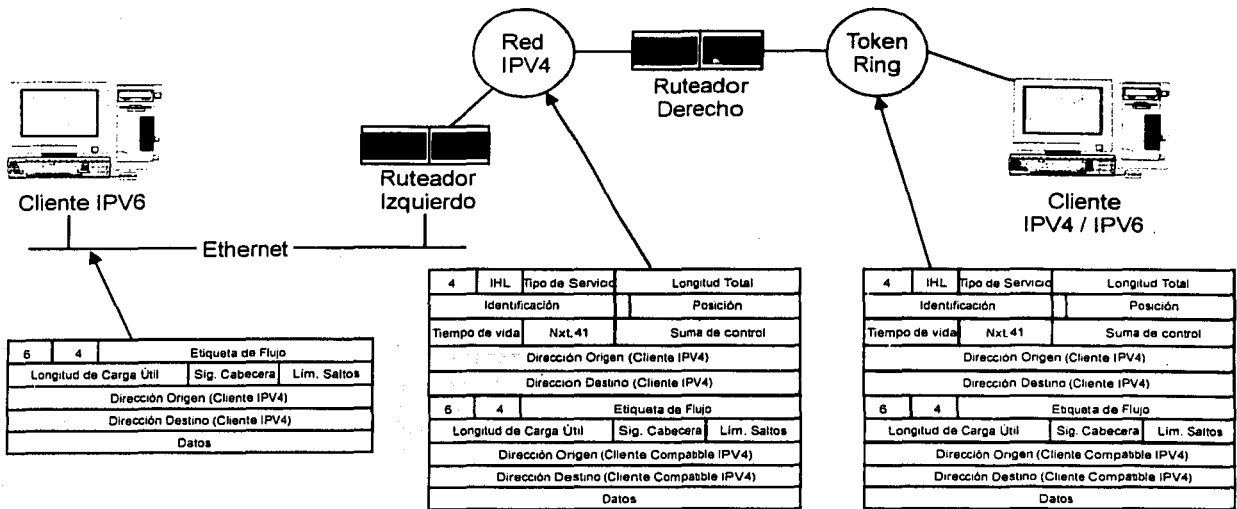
Red IPV4

Ruteador Derecho

Token Ring

Cliente IPV6

Ruteador Izquierdo

Cliente IPV4 / IPV6

Ethernet

| 4 | IHL | Tipo de Servicio | Longitud Total |
|---|---|---|---|
| Identificación | | | Posición |
| Tiempo de vida | Nxt.41 | | Suma de control |
| Dirección Origen (Cliente IPV4) | | | |
| Direccion Destino (Cliente IPV4) | | | |
| 6 | 4 | | Etiqueta de Flujo |
| Longitud de Carga Útil | | Sig. Cabecera | Lím. Saltos |
| Dirección Origen (Cliente Compatible IPV4) | | | |
| Dirección Destino (Cliente Compatible IPV4) | | | |
| Datos | | | |

| 4 | IHL | Tipo de Servicio | Longitud Total |
|---|---|---|---|
| Identificación | | | Posición |
| Tiempo de vida | Nxt.41 | | Suma de control |
| Dirección Origen (Cliente IPV4) | | | |
| Dirección Destino (Cliente IPV4) | | | |
| 6 | 4 | | Etiqueta de Flujo |
| Longitud de Carga Útil | | Sig. Cabecera | Lím. Saltos |
| Dirección Origen (Cliente Compatible IPV4) | | | |
| Dirección Destino (Cliente Compatible IPV4) | | | |
| Datos | | | |

| 6 | 4 | Etiqueta de Flujo | |
|---|---|---|---|
| Longitud de Carga Útil | | Sig. Cabecera | Lím. Saltos |
| Dirección Origen (Cliente IPV4) | | | |
| Dirección Destino (Cliente IPV4) | | | |
| Datos | | | |